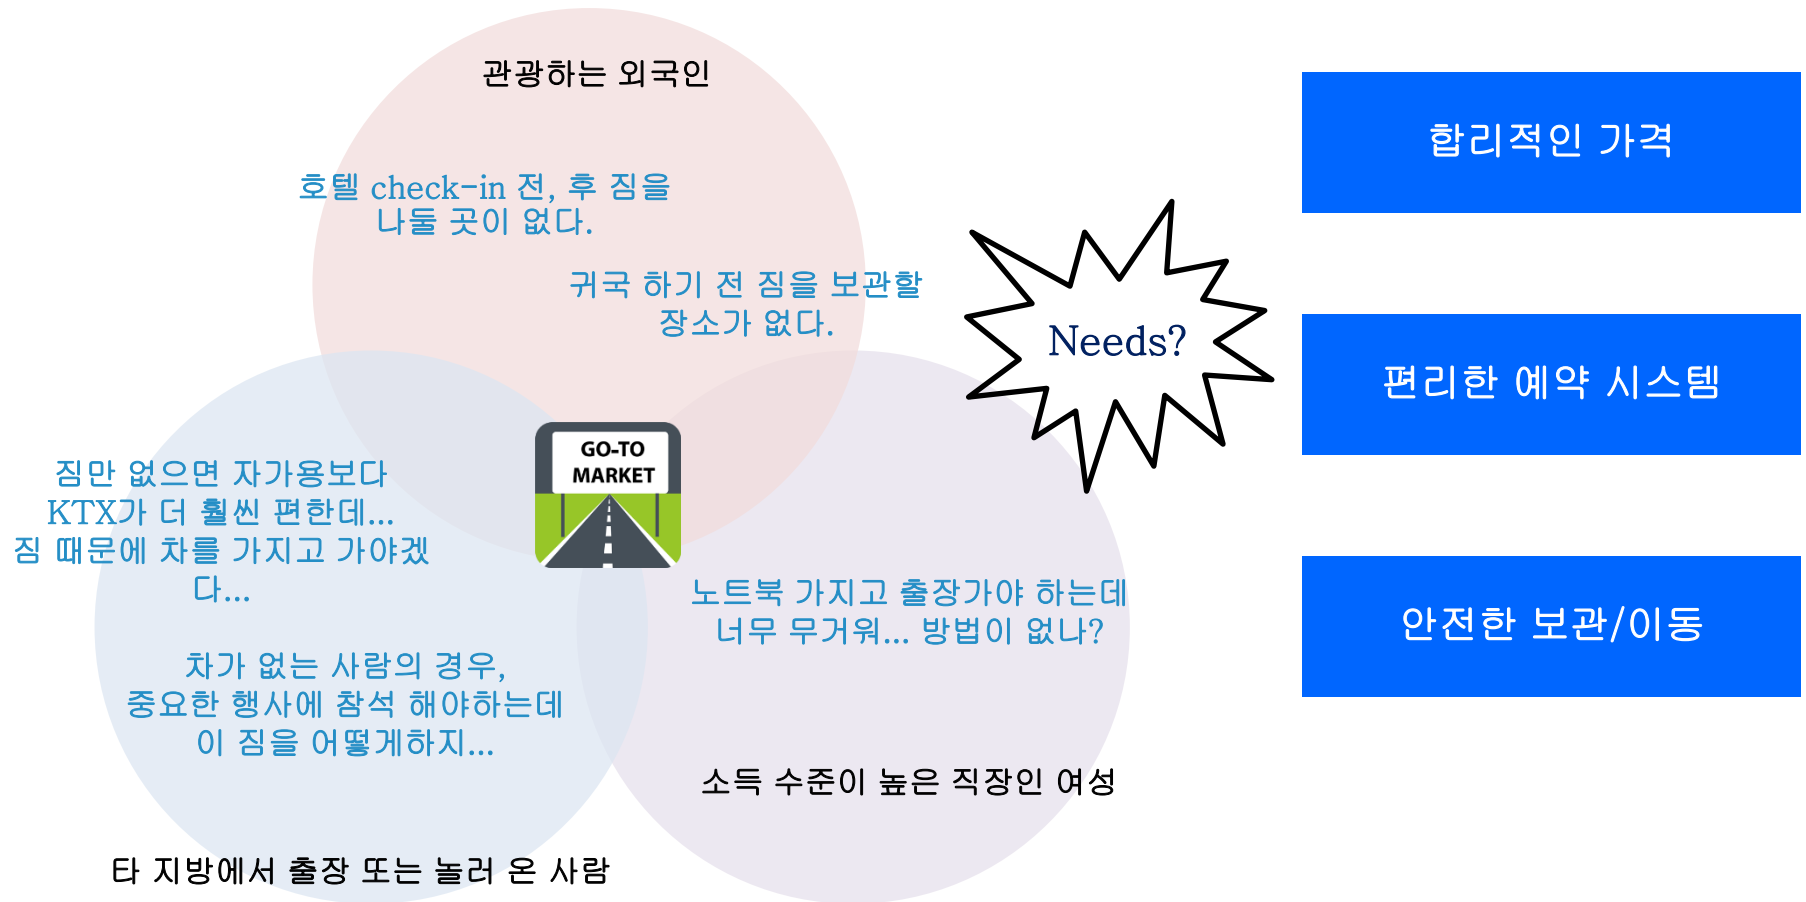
관광하는 외국인

호텔 check-in 전, 후 짐을 나둘 곳이 없다.

귀국 하기 전 짐을 보관할 장소가 없다.

Needs?

합리적인 가격

편리한 예약 시스템

안전한 보관/이동

GO-TO MARKET

짐만 없으면 자가용보다 KTX가 더 훨씬 편한데... 짐 때문에 차를 가지고 가야겠다...

차가 없는 사람의 경우, 중요한 행사에 참석 해야하는데 이 짐을 어떻게하지...

노트북 가지고 출장가야 하는데 너무 무거워... 방법이 없나?

소득 수준이 높은 직장인 여성

타 지방에서 출장 또는 놀러 온 사람